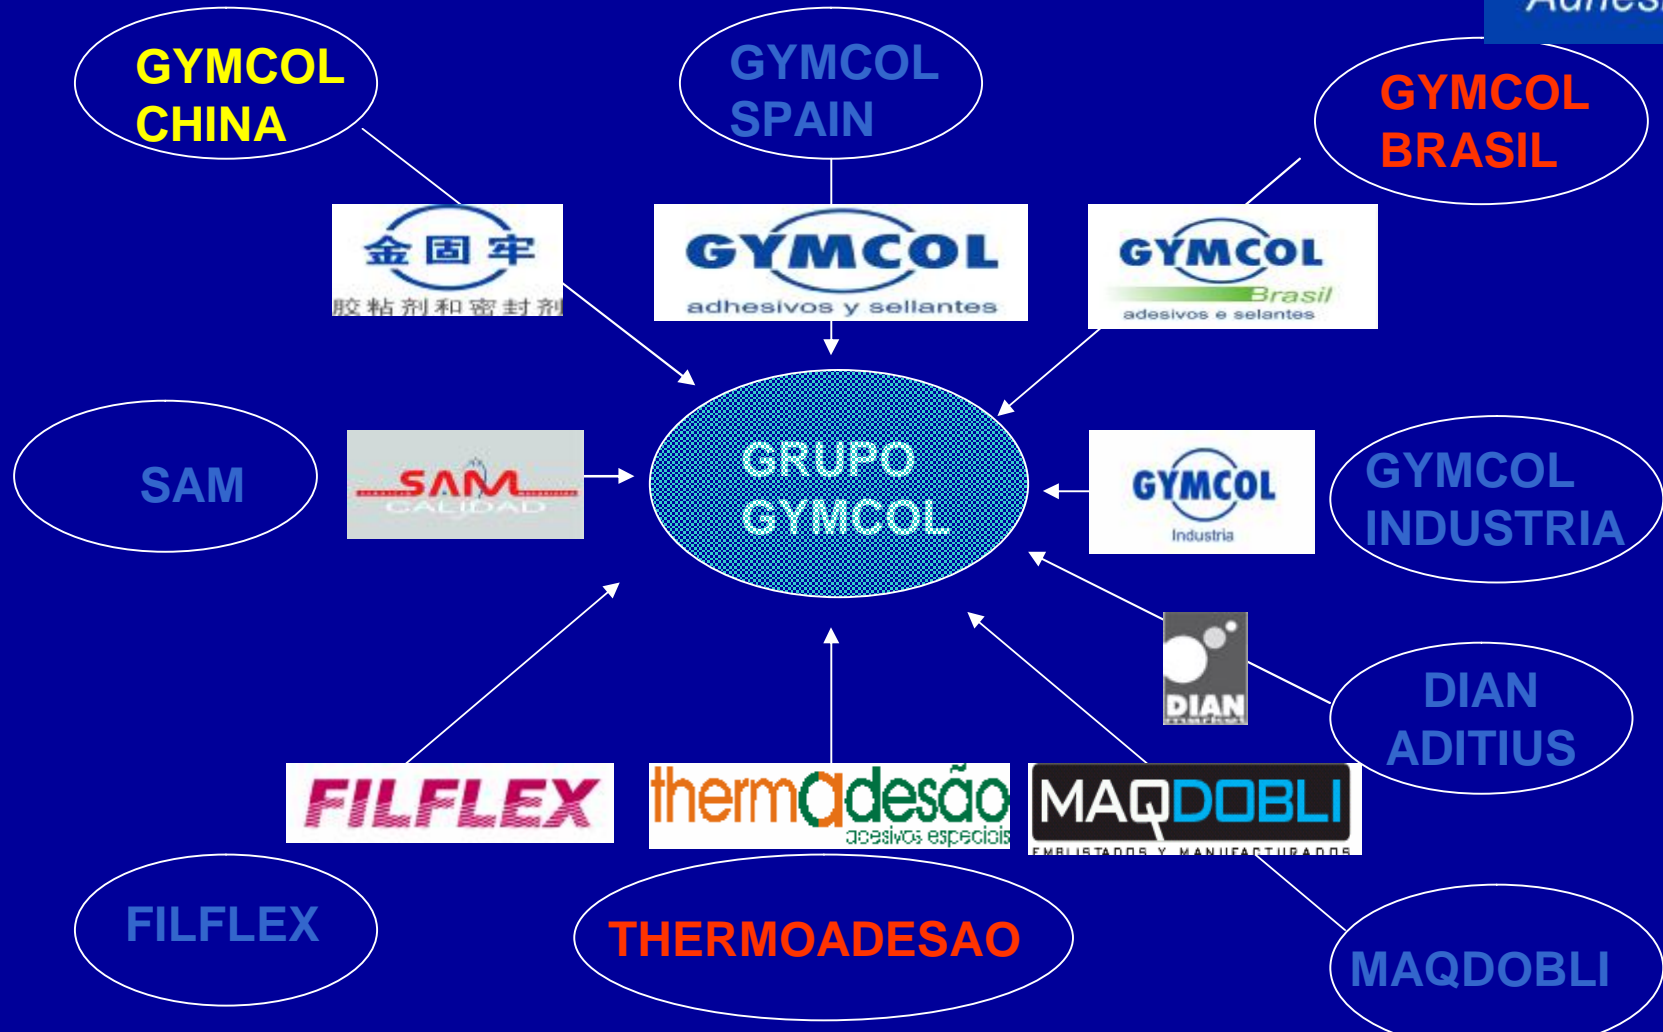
Adhes

GYMCOL CHINA

GYMCOL SPAIN

GYMCOL BRASIL

金固牢
胶粘剂和密封剂

GYMCOL
adhesivos y sellantes

GYMCOL
Brasil
adesivos e selantes

SAM

SAM
CALIDAD

GRUPO GYMCOL

GYMCOL
Industria

GYMCOL INDUSTRIA

DIAN

DIAN ADITIUS

FILFLEX

thermadesão
adesivos especiais

MAQDOBLI
EMBLISTADOS Y MANUFACTURADOS

FILFLEX

THERMOADESAO

MAQDOBLI